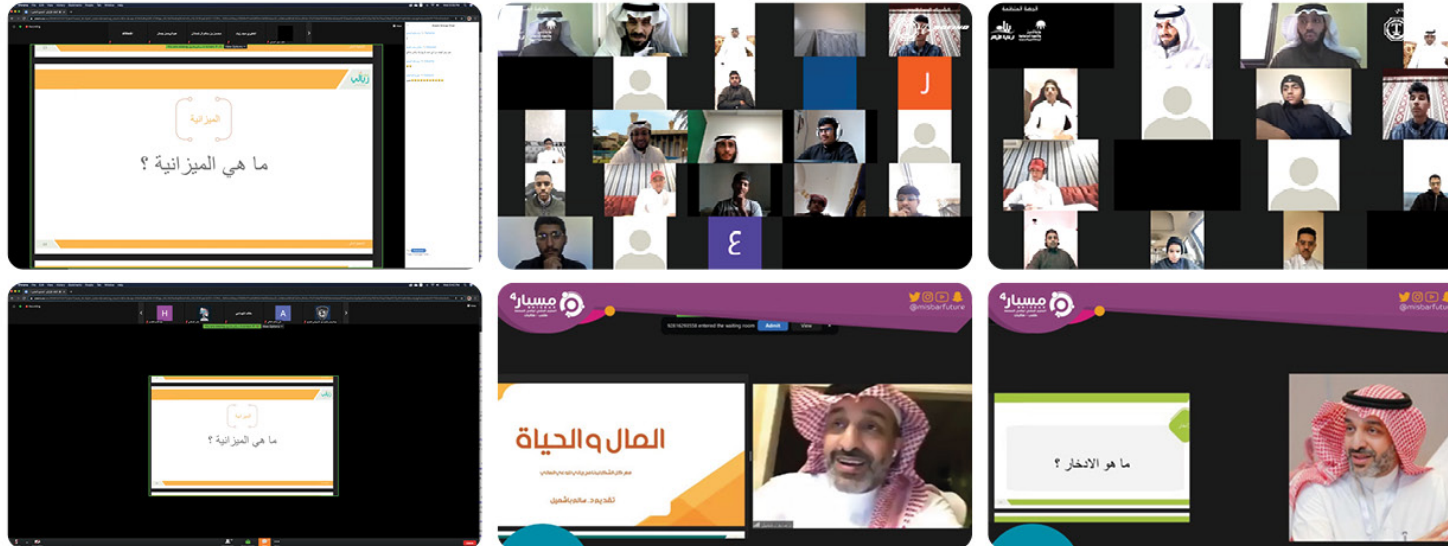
زايل

الميزانية

ما هي الميزانية ؟

J

ع

H

A

زايل

الميزانية

ما هي الميزانية ؟

مسبار

@misbarfuture

entered the waiting room Admit View

المال والحياة

تقديم د. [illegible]

مسبار

@misbarfuture

ما هو الادخار ؟